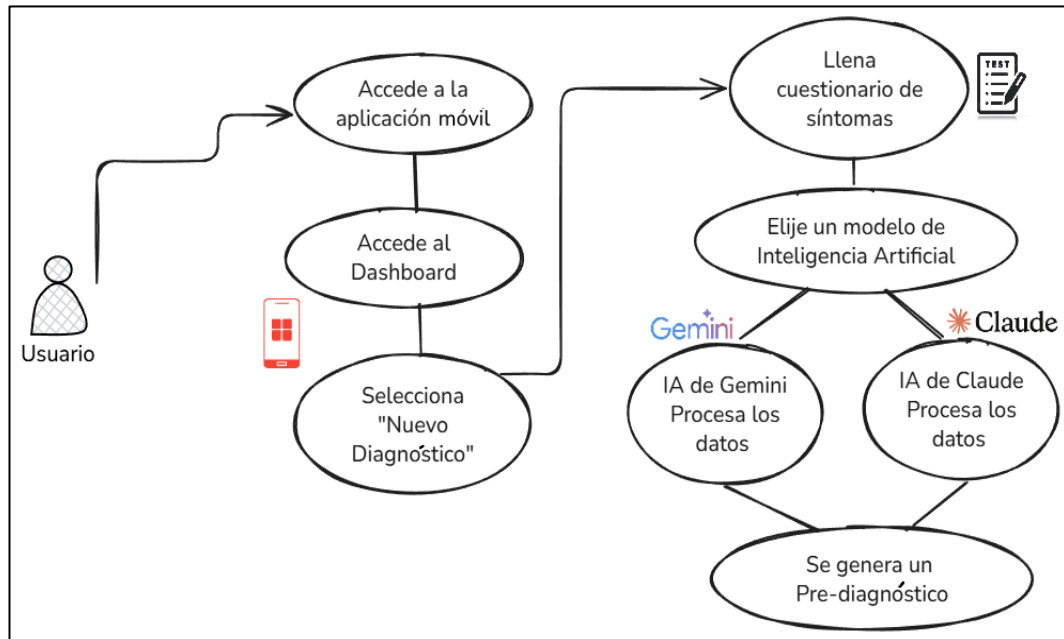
Usuario

Accede a la aplicación móvil

Accede al Dashboard

Selecciona "Nuevo Diagnóstico"

Llena cuestionario de síntomas

TEST

Elije un modelo de Inteligencia Artificial

Gemini

Claude

IA de Gemini Procesa los datos

IA de Claude Procesa los datos

Se genera un Pre-diagnóstico